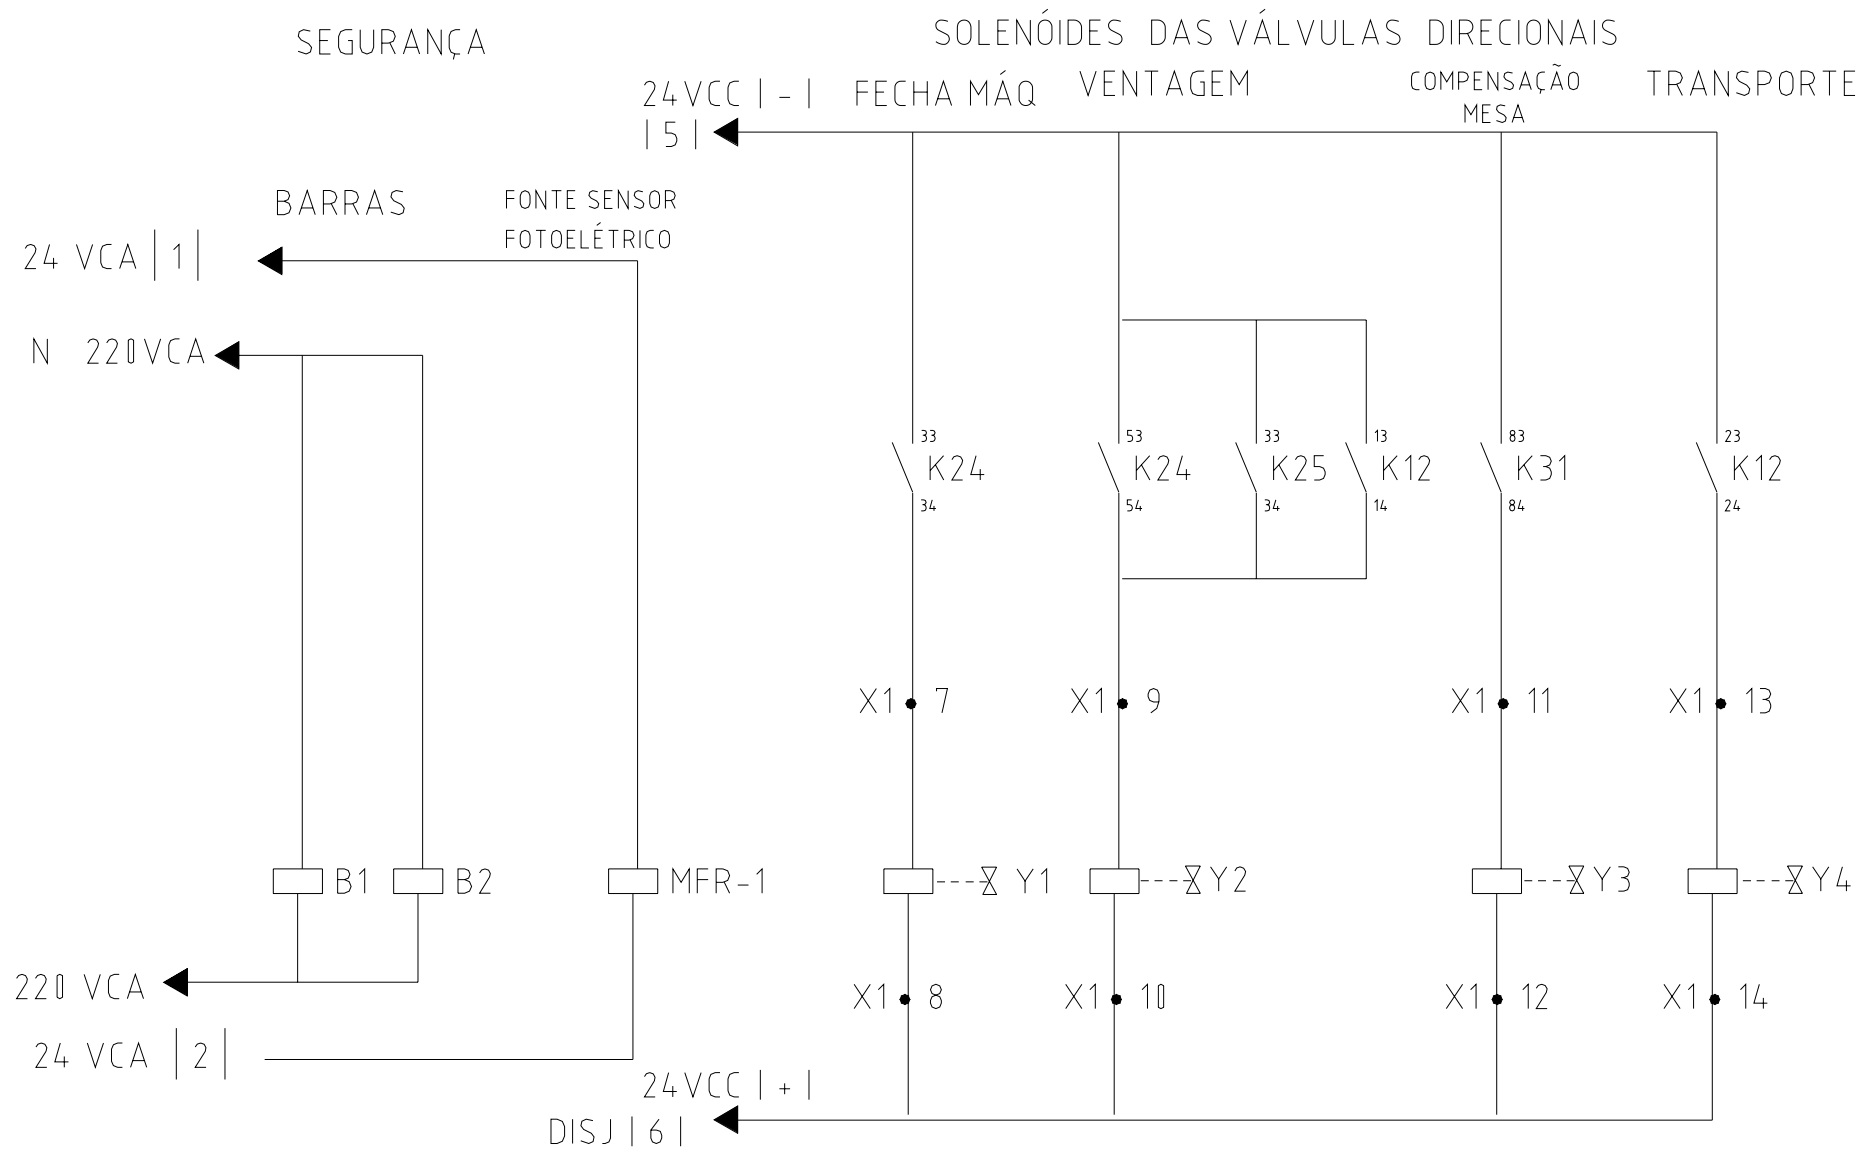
SEGURANÇA

SOLENÓIDES DAS VÁLVULAS DIRECIONAIS

24VCC |-|
|5|

FECHA MÁQ

VENTAGEM

COMPENSAÇÃO
MESA

TRANSPORTE

BARRAS

FONTE SENSOR
FOTOELÉTRICO

24 VCA |1|

N 220VCA

33
K24
34

53
K24
54

33
K25
34

13
K12
14

83
K31
84

23
K12
24

X1 7

X1 9

X1 11

X1 13

B1

B2

MFR-1

Y1

Y2

Y3

Y4

220 VCA

X1 8

X1 10

X1 12

X1 14

24 VCA |2|

24VCC |+|
DISJ |6|